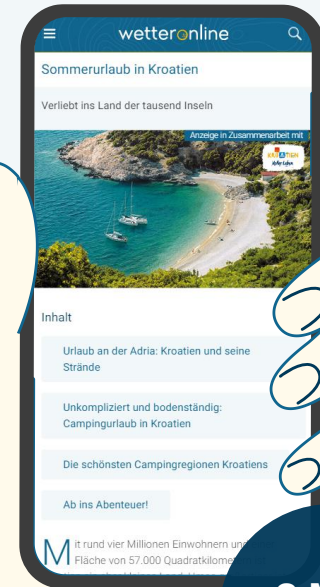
wetteronline

Sommerurlaub in Kroatien

Verliebt ins Land der tausend Inseln

Anzeige in Zusammenarbeit mit

Inhalt

Urlaub an der Adria: Kroatien und seine Strände

Unkompliziert und bodenständig: Campingurlaub in Kroatien

Die schönsten Campingregionen Kroatiens

Ab ins Abenteuer!

Mit rund vier Millionen Einwohnern und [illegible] Fläche von 57.000 Quadratkilome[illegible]